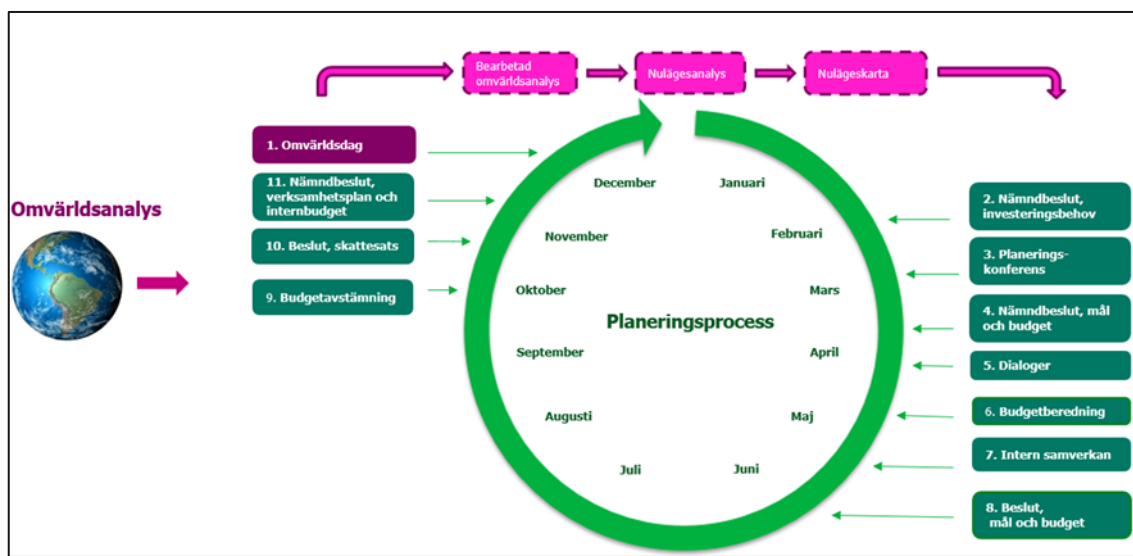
Bearbetad omvärldsanalys

Nulägesanalys

Nulägeskarta

Omvärldsanalys

1. Omvärldsdag

11. Nämndbeslut, verksamhetsplan och internbudget

10. Beslut, skattesats

9. Budgetavstämning

December

Januari

November

Februari

Oktober

Mars

Planeringsprocess

September

April

Augusti

Maj

Juli

Juni

2. Nämndbeslut, investeringsbehov

3. Planerings-konferens

4. Nämndbeslut, mål och budget

5. Dialoger

6. Budgetberedning

7. Intern samverkan

8. Beslut, mål och budget